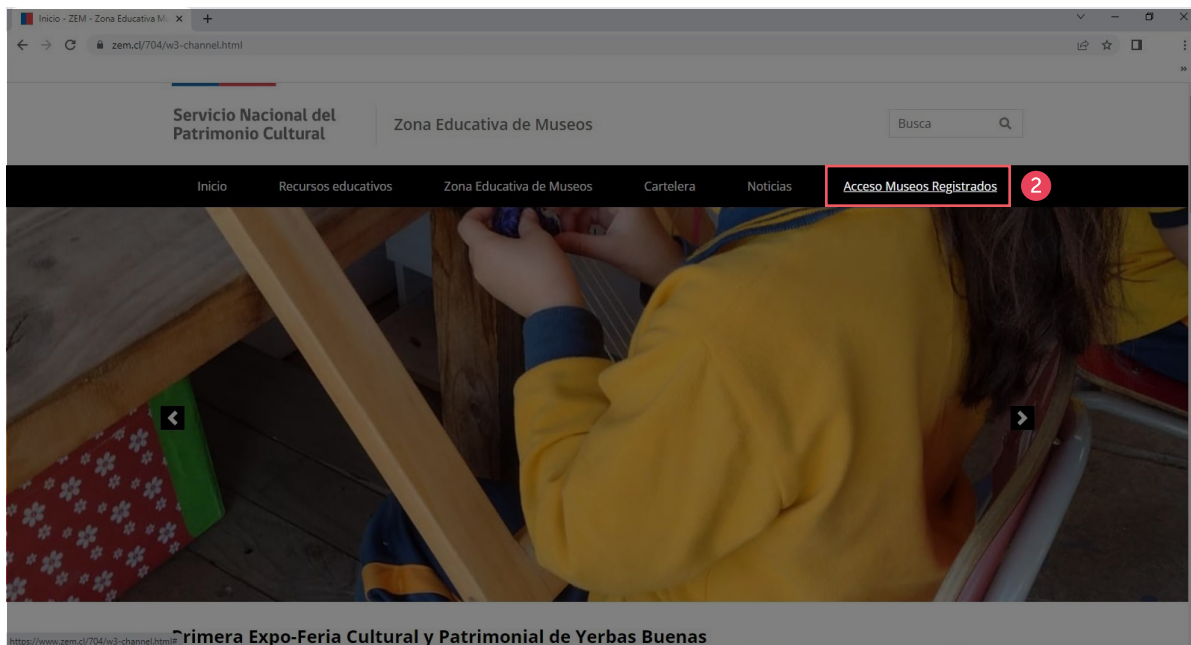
Inicio - ZEM - Zona Educativa M
zem.cl/704/w3-channel.html

Servicio Nacional del Patrimonio Cultural

Zona Educativa de Museos

Busca

Inicio
Recursos educativos
Zona Educativa de Museos
Cartelera
Noticias
Acceso Museos Registrados

2

https://www.zem.cl/704/w3-channel.html#

Primera Expo-Feria Cultural y Patrimonial de Yerbas Buenas